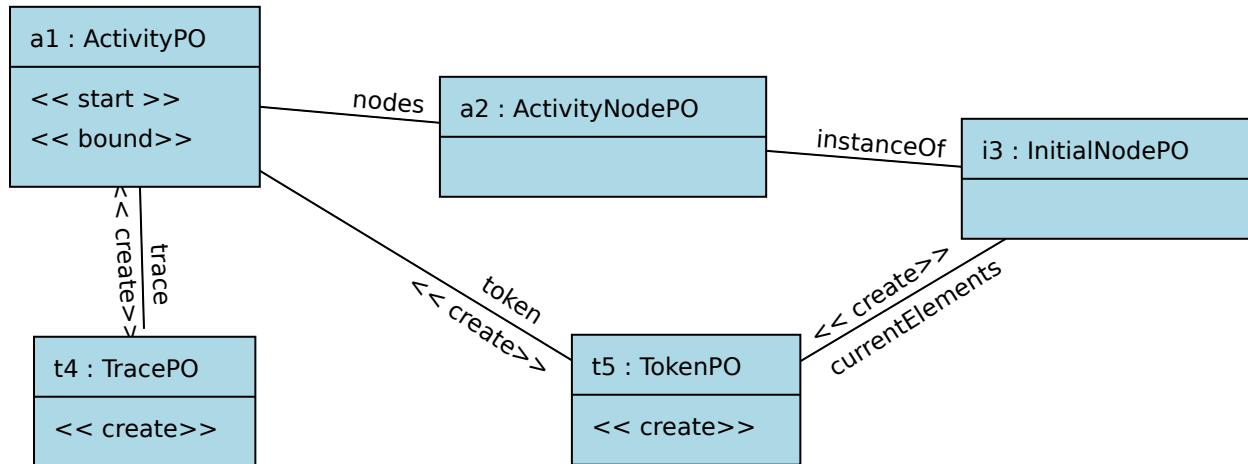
a1 : ActivityPO

<< start >>
<< bound>>

nodes

a2 : ActivityNodePO

instanceOf

i3 : InitialNodePO

<< create>>

trace

token

<< create>>

<< create>>

currentElements

t4 : TracePO

<< create>>

t5 : TokenPO

<< create>>